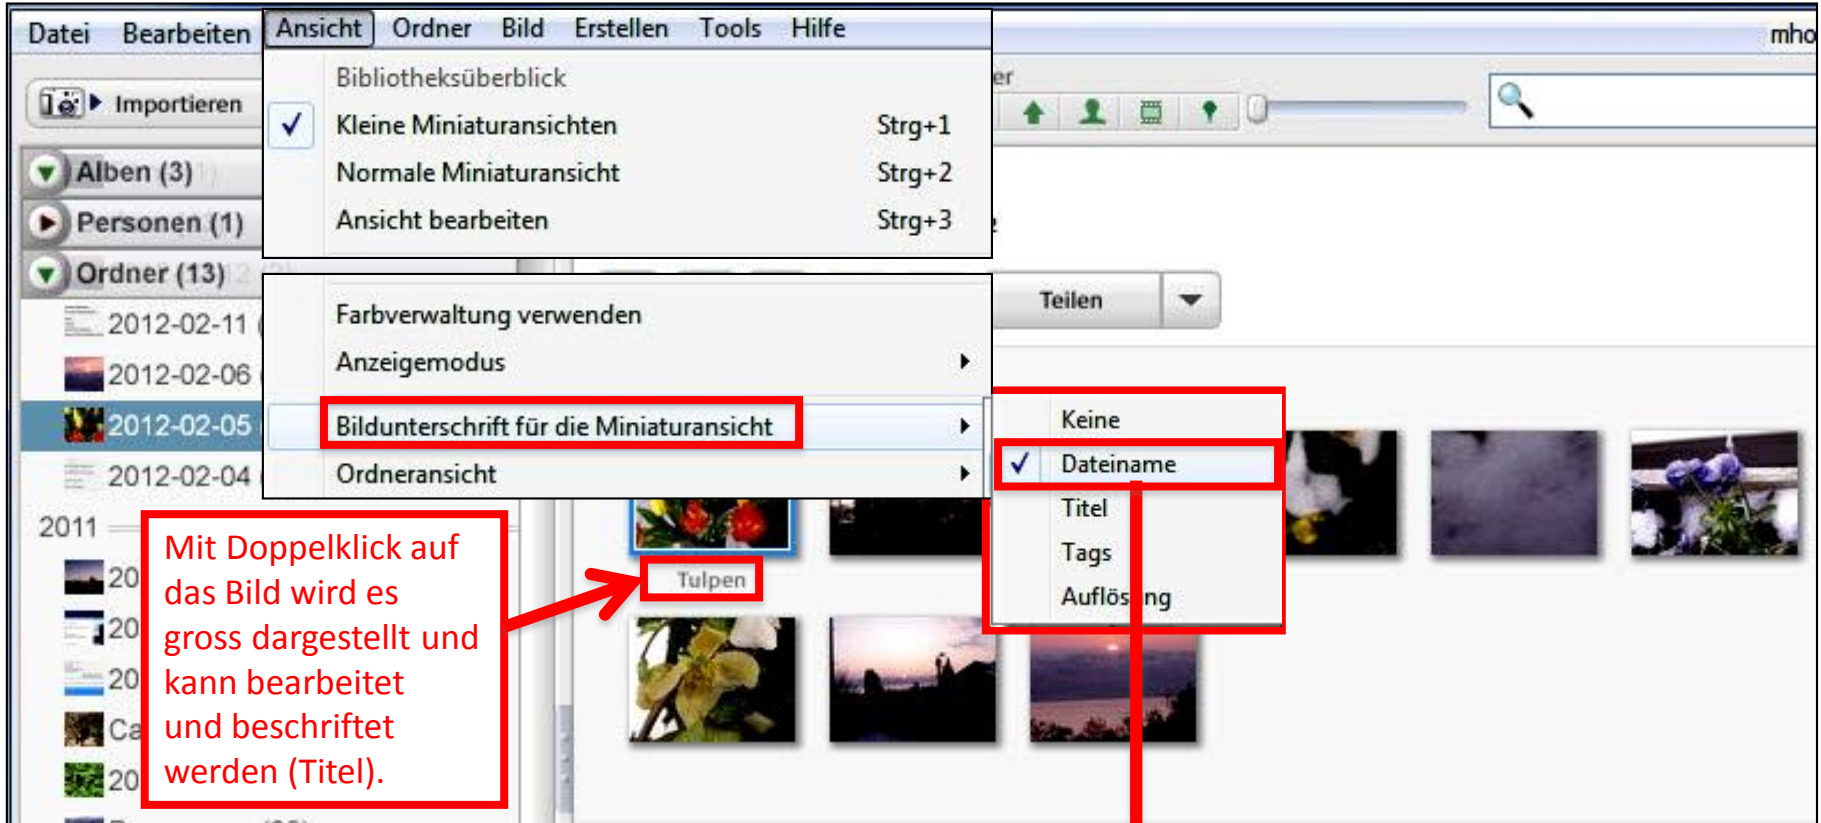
Datei Bearbeiten Ansicht Ordner Bild Erstellen Tools Hilfe

mho

Importieren

Bibliotheksüberblick
Kleine Miniaturansichten Strg+1
Normale Miniaturansicht Strg+2
Ansicht bearbeiten Strg+3

Alben (3)
Personen (1)
Ordner (13)
2012-02-11
2012-02-06
2012-02-05
2012-02-04
2011
20
20
20
Ca
20

Farbverwaltung verwenden
Anzeigemodus
Bildunterschrift für die Miniaturansicht
Ordneransicht

Teilen

Keine
Dateiname
Titel
Tags
Auflös ng

Tulpen

Mit Doppelklick auf das Bild wird es gross dargestellt und kann bearbeitet und beschriftet werden (Titel).